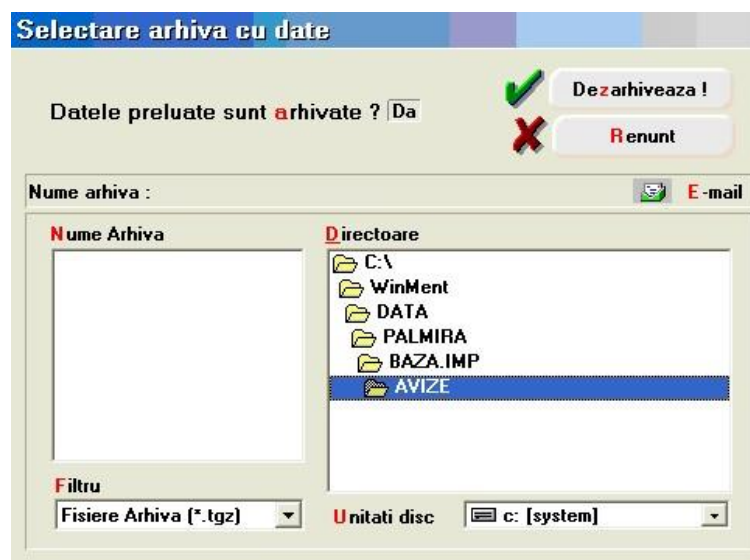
Selectare arhiva cu date

Datele preluate sunt arhivate ? Da

Dezarhiveaza !

Renunt

Nume arhiva :

E-mail

Nume Arhiva

Directoare

C:\
WinMent
DATA
PALMIRA
BAZA.IMP
AVIZE

Filtru

Fisiere Arhiva (*.tgz)

Unitati disc

c: [system]